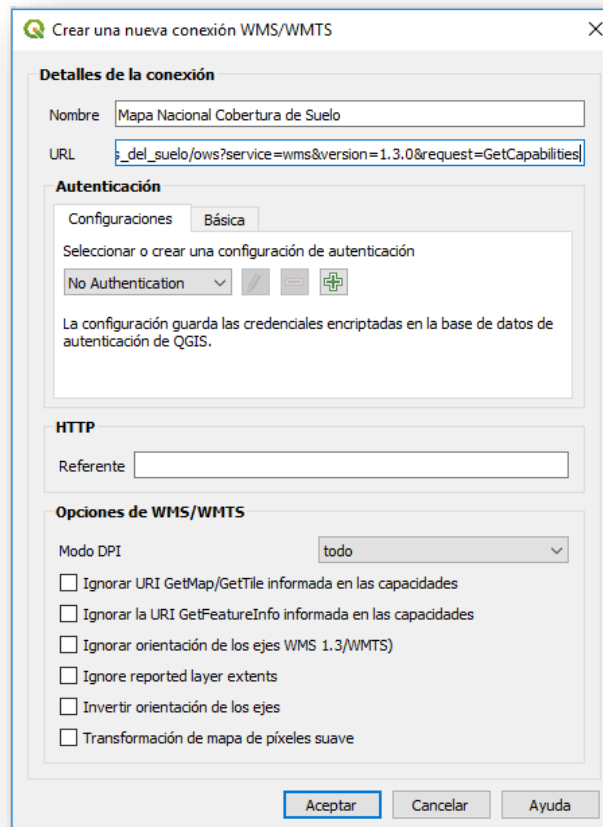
Crear una nueva conexión WMS/WMTS

Detalles de la conexión

Nombre Mapa Nacional Cobertura de Suelo

URL s_del_suelo/ows?service=wms&version=1.3.0&request=GetCapabilities

Autenticación

Configuraciones Básica

Seleccionar o crear una configuración de autenticación

No Authentication

La configuración guarda las credenciales encriptadas en la base de datos de autenticación de QGIS.

HTTP

Referente

Opciones de WMS/WMTS

Modo DPI todo

Ignorar URI GetMap/GetTile informada en las capacidades

Ignorar la URI GetFeatureInfo informada en las capacidades

Ignorar orientación de los ejes WMS 1.3/WMTS)

Ignore reported layer extents

Invertir orientación de los ejes

Transformación de mapa de píxeles suave

Aceptar Cancelar Ayuda